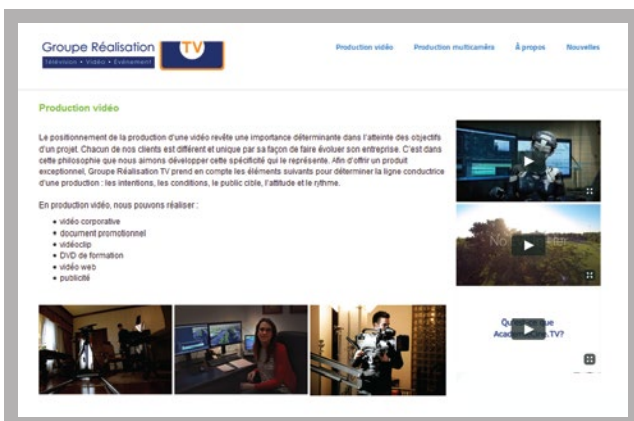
Groupe Réalisation TV
Télévision • Vidéo • Événement

Production vidéo Production multicaméra À propos Nouvelles

Production vidéo

Le positionnement de la production d'une vidéo revêt une importance déterminante dans l'atteinte des objectifs d'un projet. Chacun de nos clients est différent et unique par sa façon de faire évoluer son entreprise. C'est dans cette philosophie que nous aimons développer cette spécificité qui le représente. Afin d'offrir un produit exceptionnel, Groupe Réalisation TV prend en compte les éléments suivants pour déterminer la ligne conductrice d'une production : les intentions, les conditions, le public cible, l'attitude et le rythme.

En production vidéo, nous pouvons réaliser :

- vidéo corporative
- document promotionnel
- vidéoclip
- DVD de formation
- vidéo web
- publicité

No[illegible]

Qu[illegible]que Aca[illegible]TV?